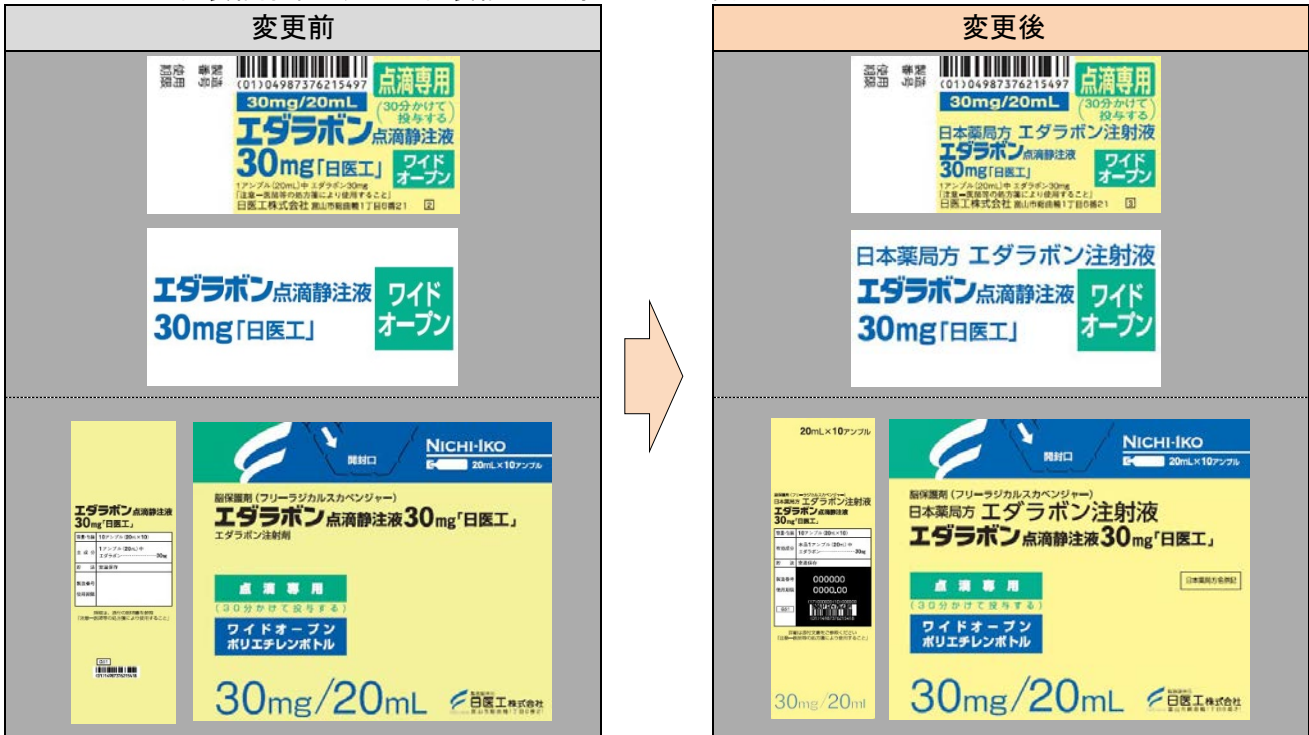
変更前

(01)04987376215497
点滴専用
30mg/20mL
(30分かけて投与する)
エダラボン点滴静注液
30mg「日医工」
ワイドオープン
1アンプル(20mL)中 エダラボン30mg
「注意ー医師等の処方箋により使用すること」
日医工株式会社 富山市総曲輪1丁目6番21

エダラボン点滴静注液
30mg「日医工」
ワイドオープン

エダラボン点滴静注液
30mg「日医工」

NICHI-IKO
開封口
20mL×10アンプル
脳保護剤(フリーラジカルスカベンジャー)
エダラボン点滴静注液30mg「日医工」
エダラボン注射剤
点滴専用
(30分かけて投与する)
ワイドオープン
ポリエチレンボトル
30mg/20mL
日医工株式会社

変更後

(01)04987376215497
点滴専用
30mg/20mL
(30分かけて投与する)
日本薬局方 エダラボン注射液
エダラボン点滴静注液
30mg「日医工」
ワイドオープン
1アンプル(20mL)中 エダラボン30mg
「注意ー医師等の処方箋により使用すること」
日医工株式会社 富山市総曲輪1丁目6番21

日本薬局方 エダラボン注射液
エダラボン点滴静注液
30mg「日医工」
ワイドオープン

20mL×10アンプル
日本薬局方 エダラボン注射液
エダラボン点滴静注液
30mg「日医工」
000000
0000.00
30mg/20ml

NICHI-IKO
開封口
20mL×10アンプル
脳保護剤(フリーラジカルスカベンジャー)
日本薬局方 エダラボン注射液
エダラボン点滴静注液30mg「日医工」
日本薬局方名併記
点滴専用
(30分かけて投与する)
ワイドオープン
ポリエチレンボトル
30mg/20mL
日医工株式会社